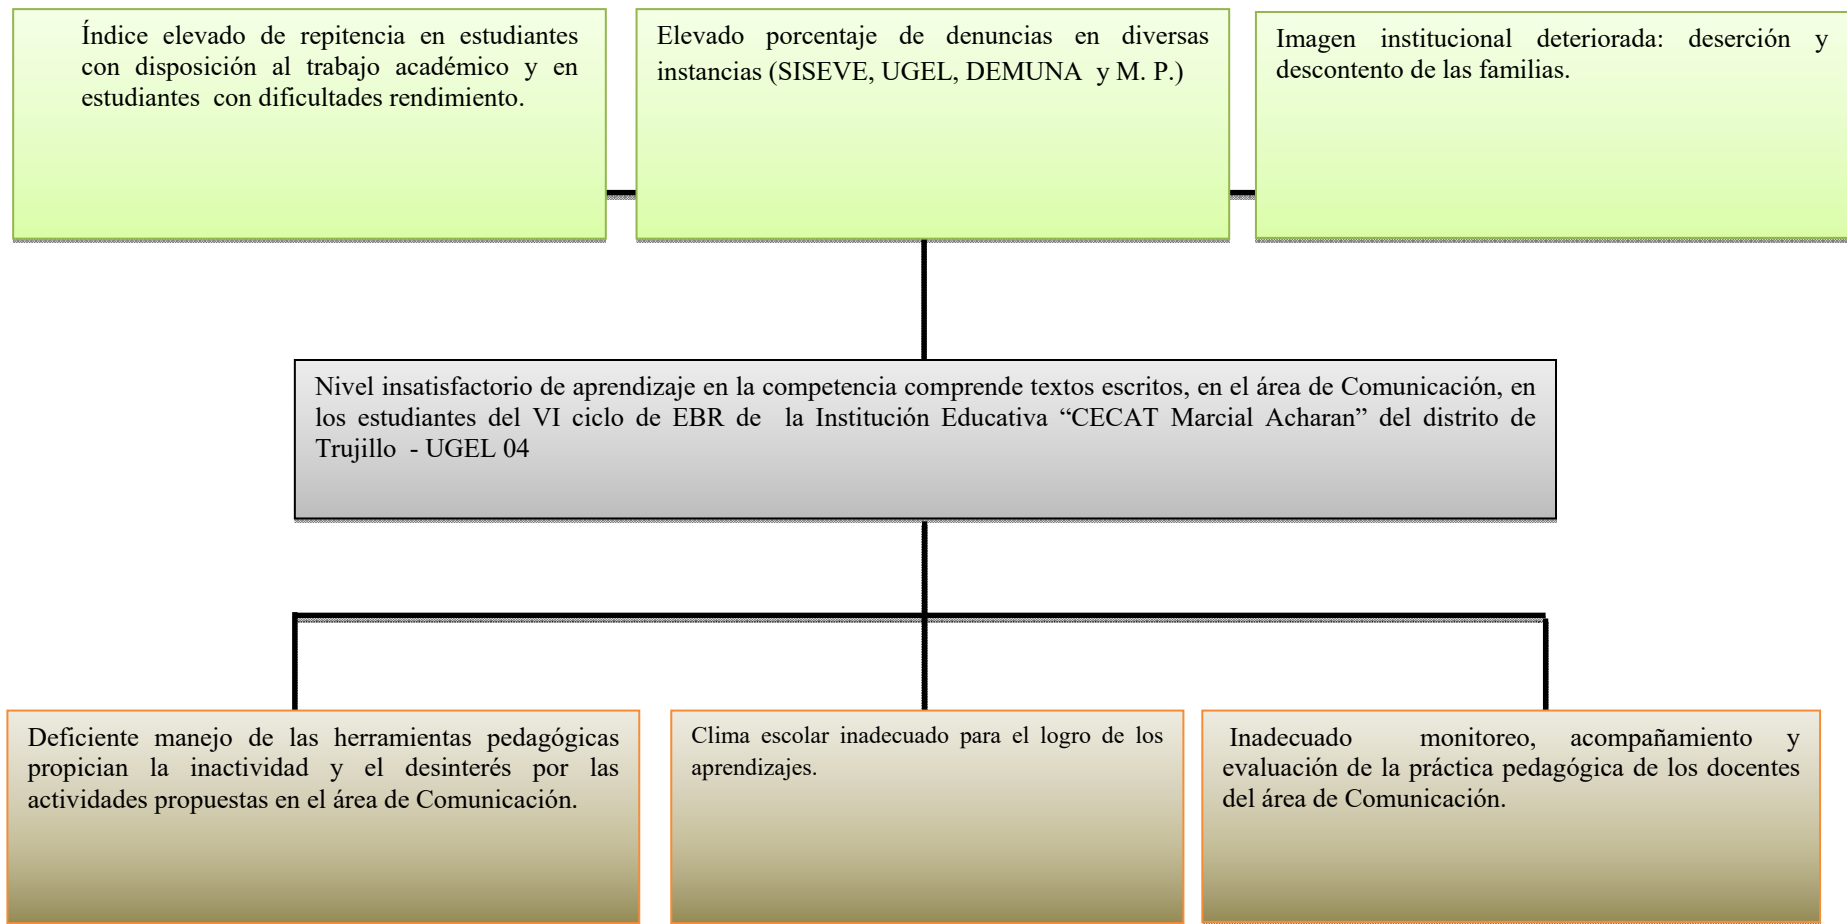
Índice elevado de repitencia en estudiantes con disposición al trabajo académico y en estudiantes con dificultades rendimiento.

Elevado porcentaje de denuncias en diversas instancias (SISEVE, UGEL, DEMUNA y M. P.)

Imagen institucional deteriorada: deserción y descontento de las familias.

Nivel insatisfactorio de aprendizaje en la competencia comprende textos escritos, en el área de Comunicación, en los estudiantes del VI ciclo de EBR de la Institución Educativa "CECAT Marcial Acharan" del distrito de Trujillo - UGEL 04

Deficiente manejo de las herramientas pedagógicas propician la inactividad y el desinterés por las actividades propuestas en el área de Comunicación.

Clima escolar inadecuado para el logro de los aprendizajes.

Inadecuado monitoreo, acompañamiento y evaluación de la práctica pedagógica de los docentes del área de Comunicación.